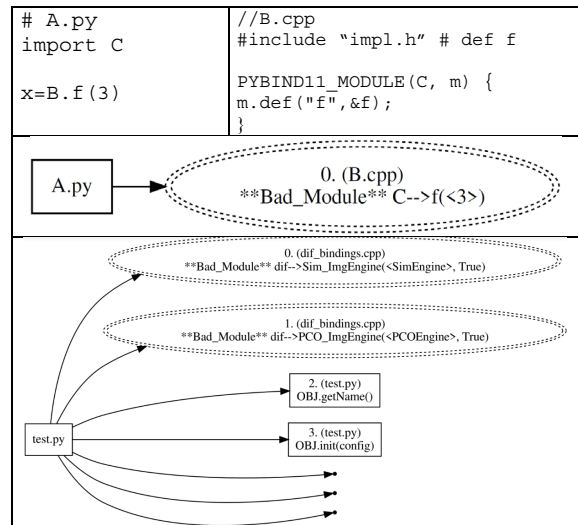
| # A.py<br>import C<br><br>x=B.f(3) | //B.cpp<br>#include “impl.h” # def f<br><br>PYBIND11_MODULE(C, m) {<br>m.def("f",&f);<br>} |
|---|---|

A.py

0. (B.cpp)
**Bad_Module** C-->f(<3>)

0. (dif_bindings.cpp)
**Bad_Module** dif-->Sim_ImgEngine(<SimEngine>, True)

1. (dif_bindings.cpp)
**Bad_Module** dif-->PCO_ImgEngine(<PCOEngine>, True)

2. (test.py)
OBJ.getName()

test.py

3. (test.py)
OBJ.init(config)